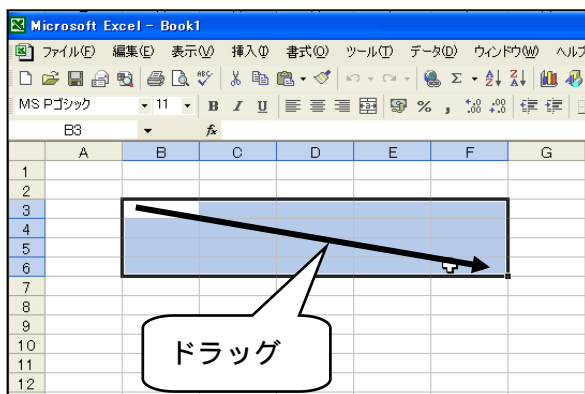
Microsoft Excel - Book1

ファイル(F) 編集(E) 表示(V) 挿入(I) 書式(O) ツール(T) データ(D) ウィンドウ(W) ヘルプ

MS Pゴシック 11 B I U % ,

B3 fx

| | A | B | C | D | E | F | G |
|---|---|---|---|---|---|---|---|
| 1 | | | | | | | |
| 2 | | | | | | | |
| 3 | | | | | | | |
| 4 | | | | | | | |
| 5 | | | | | | | |
| 6 | | | | | | | |
| 7 | | | | | | | |
| 8 | | | | | | | |
| 9 | | | | | | | |
| 10 | | | | | | | |
| 11 | | | | | | | |
| 12 | | | | | | | |

ドラッグ